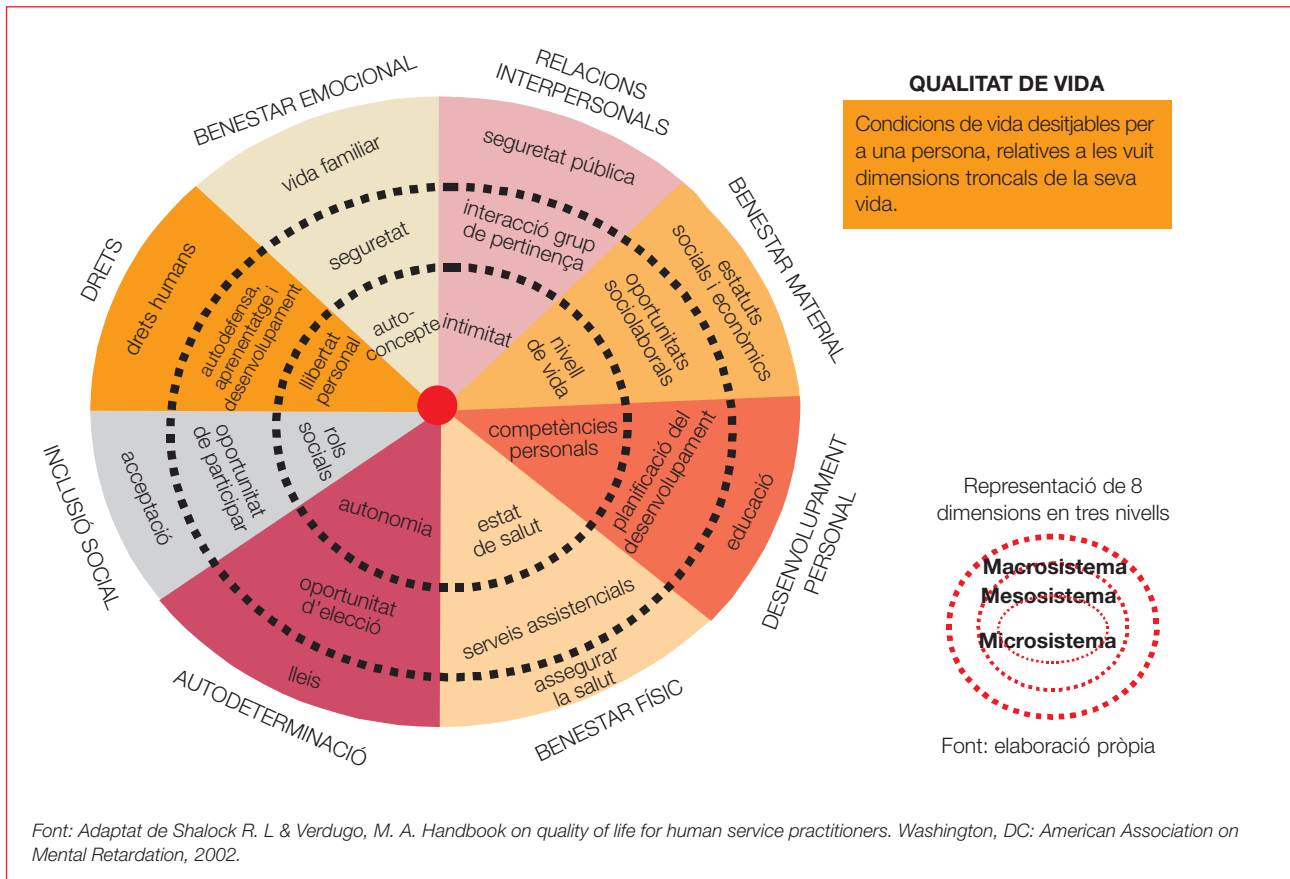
BENESTAR EMOCIONAL
vida familiar
seguretat
auto-concepte

RELACIONS INTERPERSONALS
seguretat pública
interacció grup de pertinença
intimitat

BENESTAR MATERIAL
estatuts socials i econòmics
oportunitats sociolaborals
nivell de vida

DESENVOLUPAMENT PERSONAL
educació
planificació del desenvolupament
competències personals

BENESTAR FÍSIC
assegurar la salut
serveis assistencials
estat de salut

AUTODETERMINACIÓ
lleis
oportunitat d'elecció
autonomia

INCLUSIÓ SOCIAL
acceptació
oportunitat de participar
rols socials

DRETS
drets humans
autodefensa, aprenentatge i desenvolupament
llibertat personal

QUALITAT DE VIDA
Condicions de vida desitjables per a una persona, relatives a les vuit dimensions troncals de la seva vida.

Representació de 8 dimensions en tres nivells
Macrosistema
Mesosistema
Microsistema
Font: elaboració pròpia

Font: Adaptat de Shalock R. L & Verdugo, M. A. Handbook on quality of life for human service practitioners. Washington, DC: American Association on Mental Retardation, 2002.